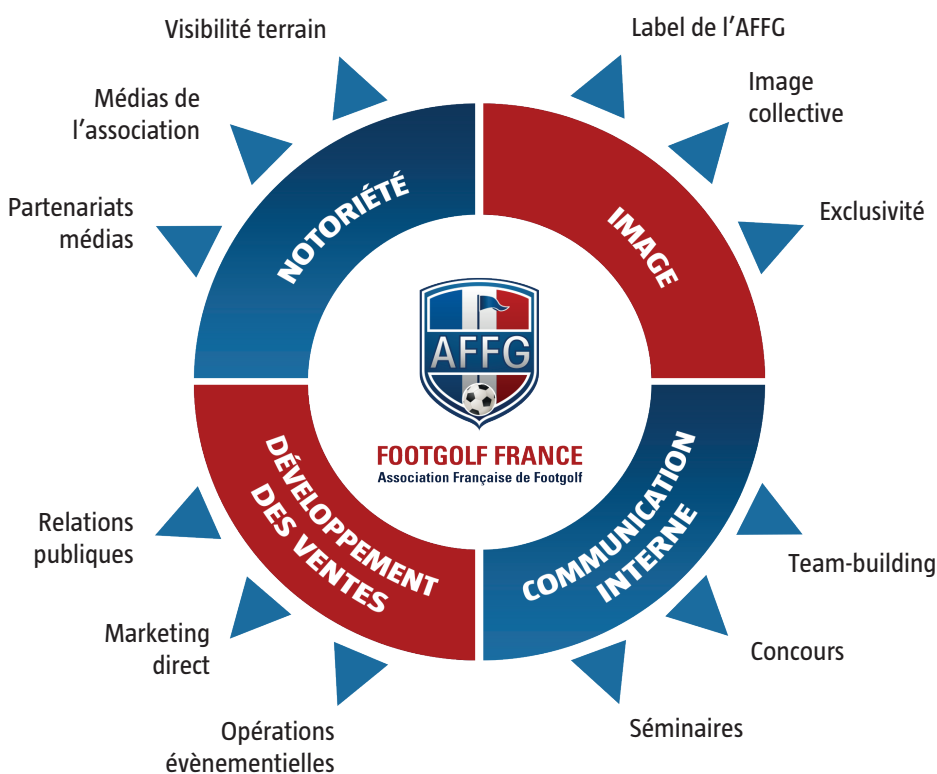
Visibilité terrain

Médias de l'association

Partenariats médias

NOTORIÉTÉ

Label de l'AFFG

Image collective

Exclusivité

IMAGE

AFFG

FOOTGOLF FRANCE
Association Française de Footgolf

DÉVELOPPEMENT DES VENTES

Relations publiques

Marketing direct

Opérations évènementielles

COMMUNICATION INTERNE

Team-building

Concours

Séminaires